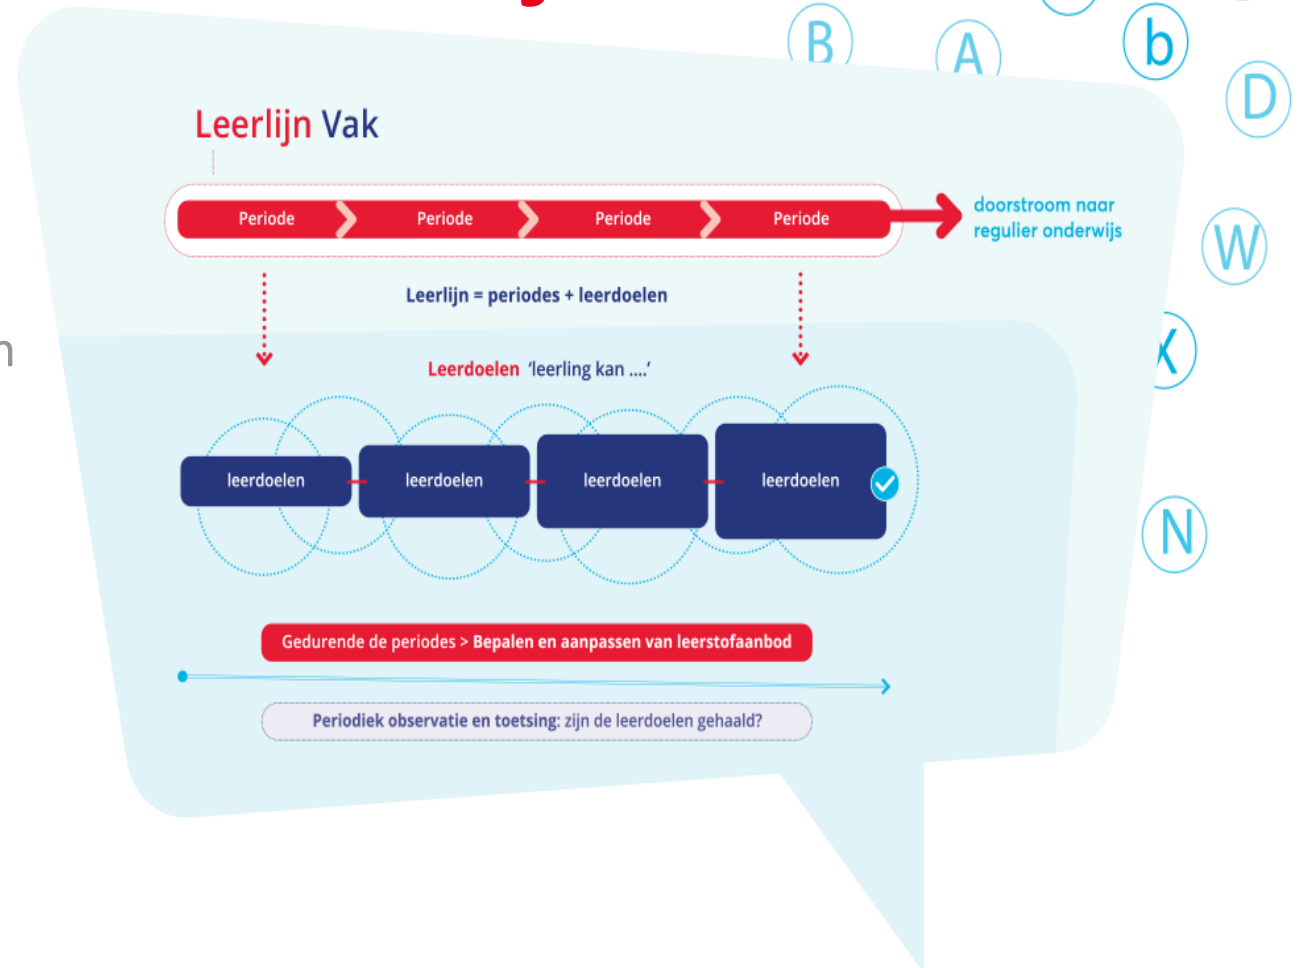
B A b D W K N

Leerlijn Vak

Periode Periode Periode Periode

doorstroom naar regulier onderwijs

Leerlijn = periodes + leerdoelen

Leerdoelen 'leerling kan ....'

leerdoelen leerdoelen leerdoelen leerdoelen

Gedurende de periodes > Bepalen en aanpassen van leerstofaanbod

Periodiek observatie en toetsing: zijn de leerdoelen gehaald?